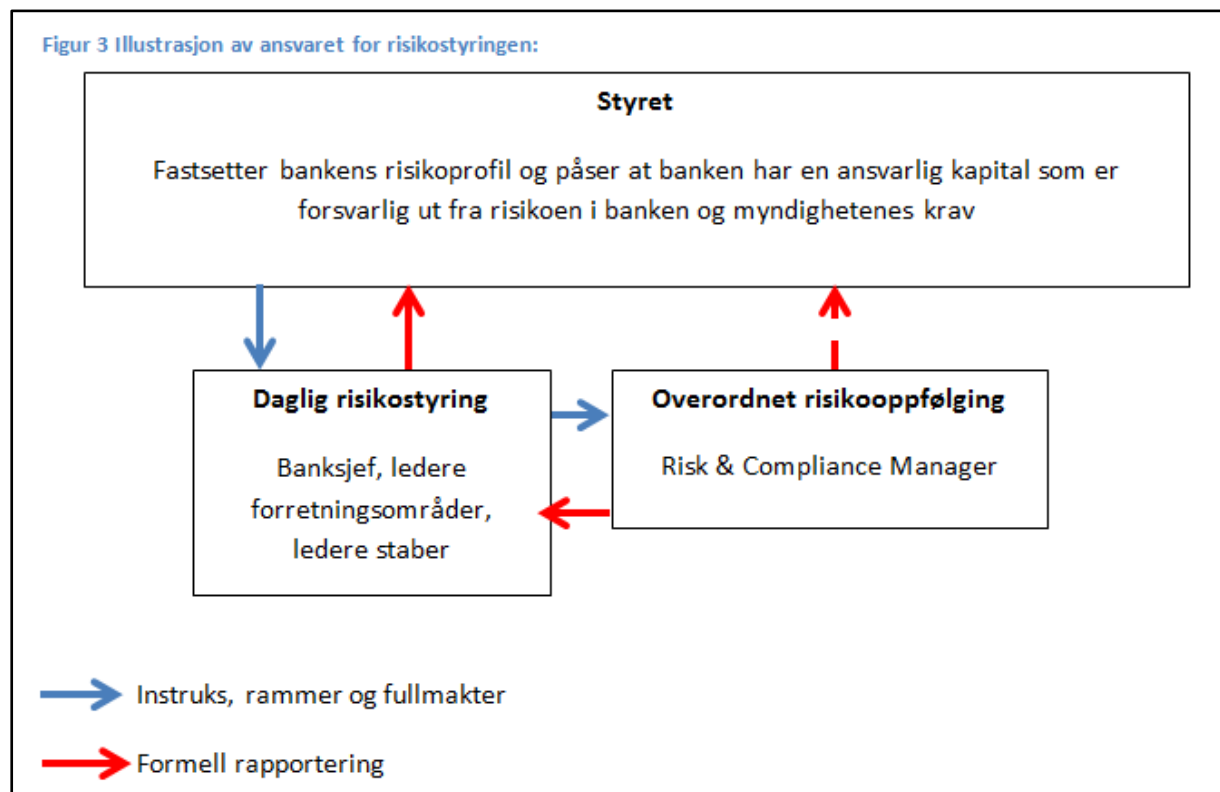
Figur 3 Illustrasjon av ansvaret for risikostyringen:

Styret

Fastsetter bankens risikoprofil og påser at banken har en ansvarlig kapital som er forsvarlig ut fra risikoen i banken og myndighetenes krav

Daglig risikostyring

Banksjef, ledere forretningsområder, ledere staber

Overordnet risikooppfølging

Risk & Compliance Manager

Instruks, rammer og fullmakter

Formell rapportering